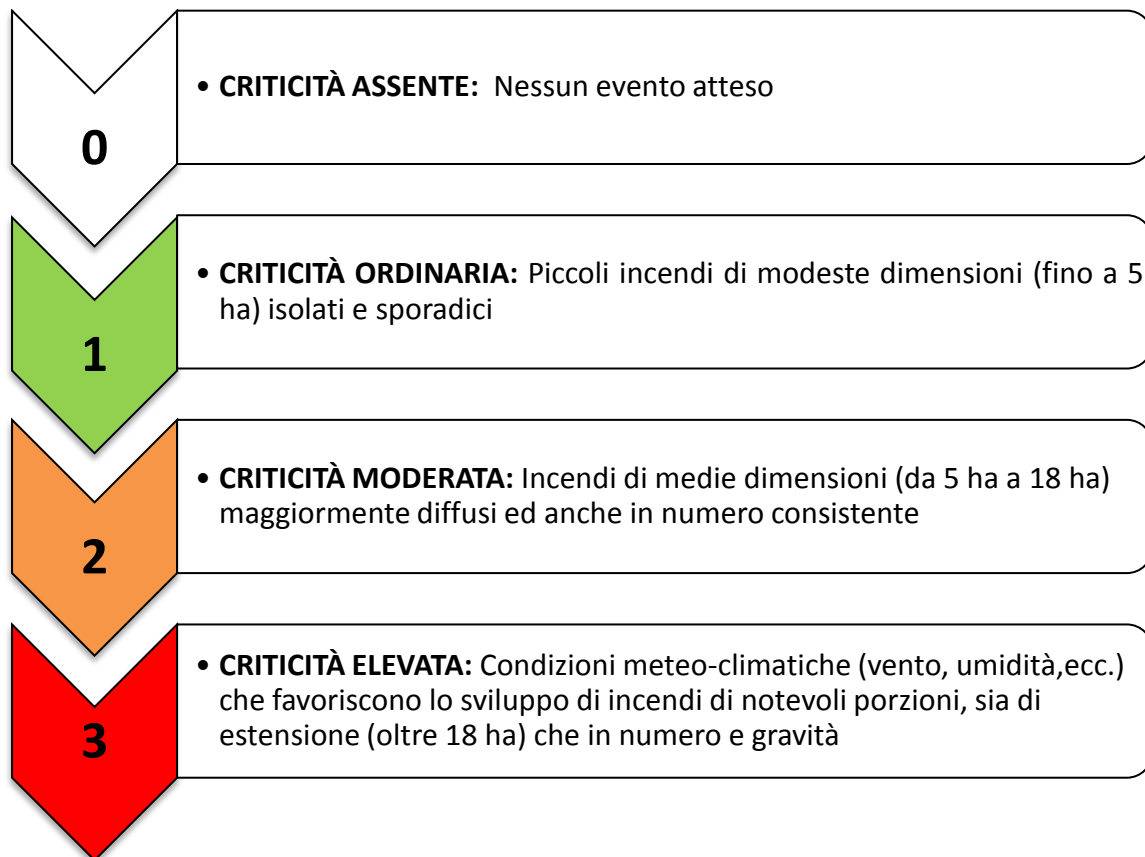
0

• **CRITICITÀ ASSENTE:** Nessun evento atteso

1

• **CRITICITÀ ORDINARIA:** Piccoli incendi di modeste dimensioni (fino a 5 ha) isolati e sporadici

2

• **CRITICITÀ MODERATA:** Incendi di medie dimensioni (da 5 ha a 18 ha) maggiormente diffusi ed anche in numero consistente

3

• **CRITICITÀ ELEVATA:** Condizioni meteo-climatiche (vento, umidità,ecc.) che favoriscono lo sviluppo di incendi di notevoli porzioni, sia di estensione (oltre 18 ha) che in numero e gravità